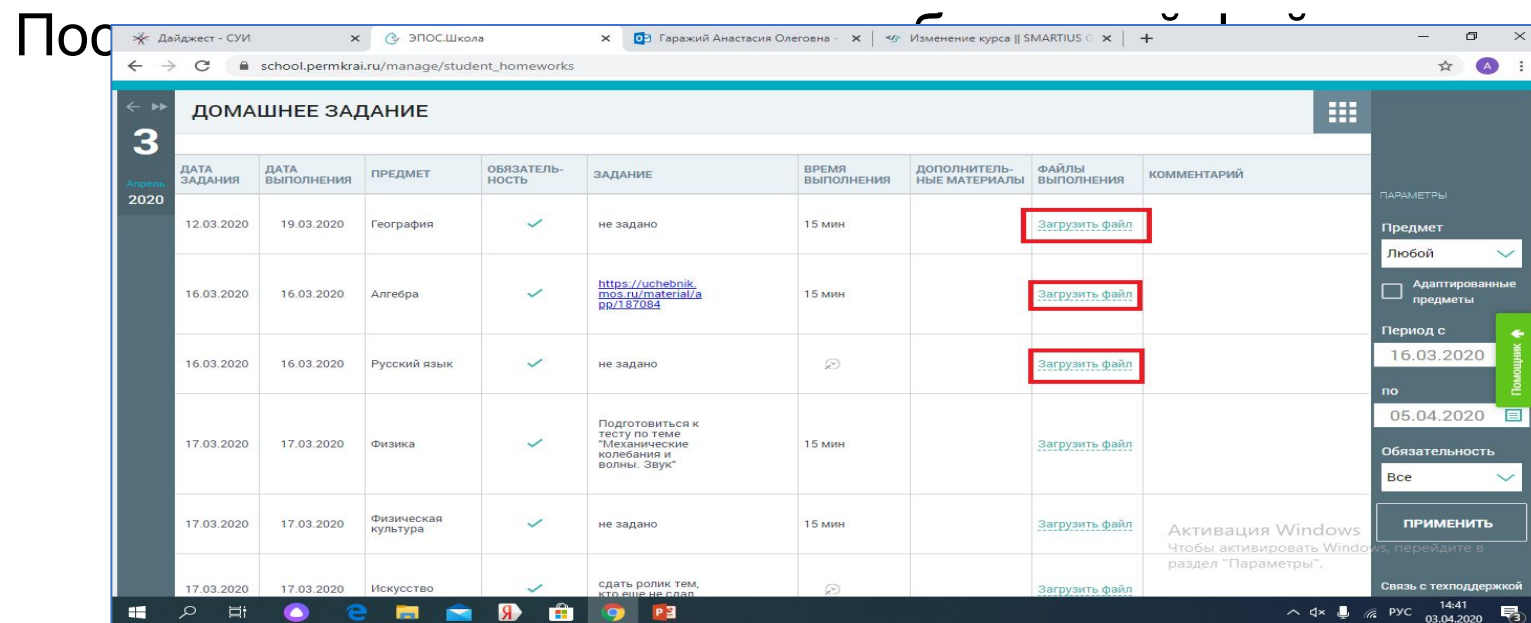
Пос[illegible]

Дайджест - СУИ | ЭПОС.Школа | Гаражий Анастасия Олеговна - | Изменение курса || SMARTIUS

school.permkrai.ru/manage/student_homeworks

ДОМАШНЕЕ ЗАДАНИЕ

3
Апрель
2020

| ДАТА ЗАДАНИЯ | ДАТА ВЫПОЛНЕНИЯ | ПРЕДМЕТ | ОБЯЗАТЕЛЬНОСТЬ | ЗАДАНИЕ | ВРЕМЯ ВЫПОЛНЕНИЯ | ДОПОЛНИТЕЛЬНЫЕ МАТЕРИАЛЫ | ФАЙЛЫ ВЫПОЛНЕНИЯ | КОММЕНТАРИЙ |
|---|---|---|---|---|---|---|---|---|
| 12.03.2020 | 19.03.2020 | География | ✓ | не задано | 15 мин | | Загрузить файл | |
| 16.03.2020 | 16.03.2020 | Алгебра | ✓ | https://uchebnik.mos.ru/material/app/187084 | 15 мин | | Загрузить файл | |
| 16.03.2020 | 16.03.2020 | Русский язык | ✓ | не задано | | | Загрузить файл | |
| 17.03.2020 | 17.03.2020 | Физика | ✓ | Подготовиться к тесту по теме "Механические колебания и волны. Звук" | 15 мин | | Загрузить файл | |
| 17.03.2020 | 17.03.2020 | Физическая культура | ✓ | не задано | 15 мин | | Загрузить файл | |
| 17.03.2020 | 17.03.2020 | Искусство | ✓ | сдать ролик тем, кто еще не сдал | | | Загрузить файл | |

ПАРАМЕТРЫ
Предмет
Любой
Адаптированные предметы
Период с
16.03.2020
по
05.04.2020
Обязательность
Все
ПРИМЕНИТЬ
Связь с техподдержкой
Помощник

Активация Windows
Чтобы активировать Windows, перейдите в раздел "Параметры".

РУС 14:41 03.04.2020